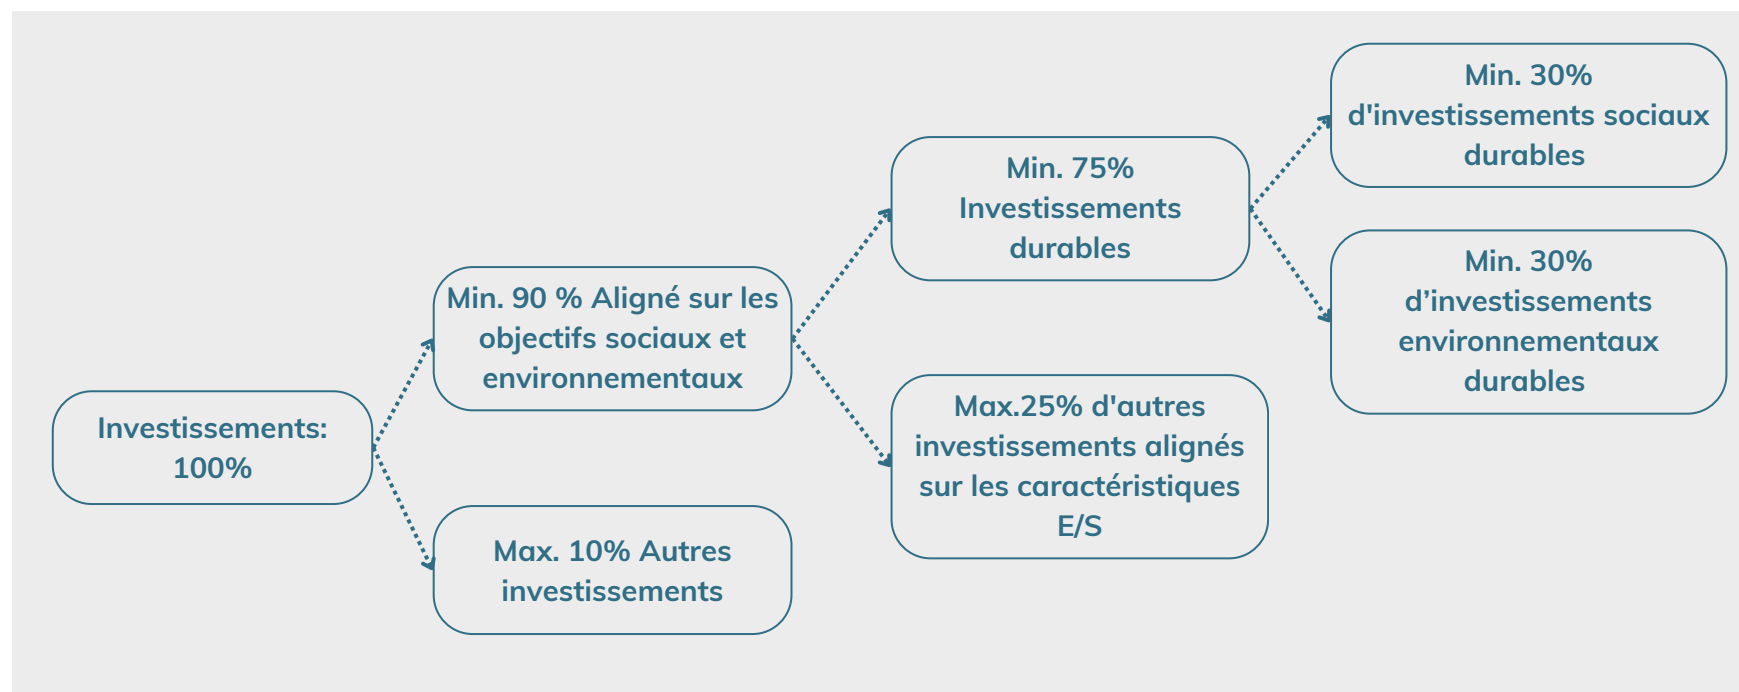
Investissements: 100%

Min. 90 % Aligné sur les objectifs sociaux et environnementaux

Max. 10% Autres investissements

Min. 75% Investissements durables

Max.25% d'autres investissements alignés sur les caractéristiques E/S

Min. 30% d'investissements sociaux durables

Min. 30% d’investissements environnementaux durables